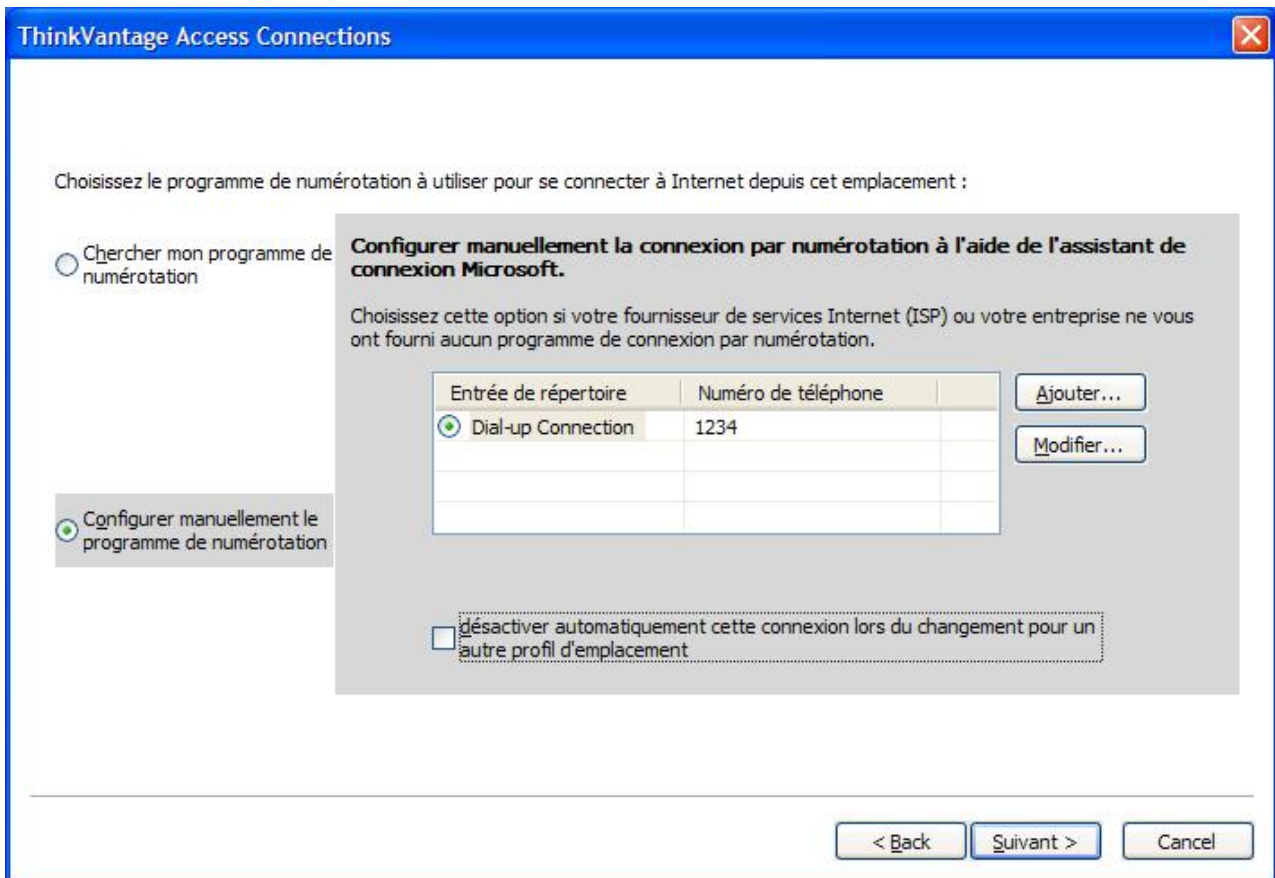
ThinkVantage Access Connections

Choisissez le programme de numérotation à utiliser pour se connecter à Internet depuis cet emplacement :

Chercher mon programme de numérotation

Configurer manuellement le programme de numérotation

Configurer manuellement la connexion par numérotation à l'aide de l'assistant de connexion Microsoft.

Choisissez cette option si votre fournisseur de services Internet (ISP) ou votre entreprise ne vous ont fourni aucun programme de connexion par numérotation.

| Entrée de répertoire | Numéro de téléphone |
|---|---|
| Dial-up Connection | 1234 |

Ajouter...

Modifier...

désactiver automatiquement cette connexion lors du changement pour un autre profil d'emplacement

< Back

Suivant >

Cancel